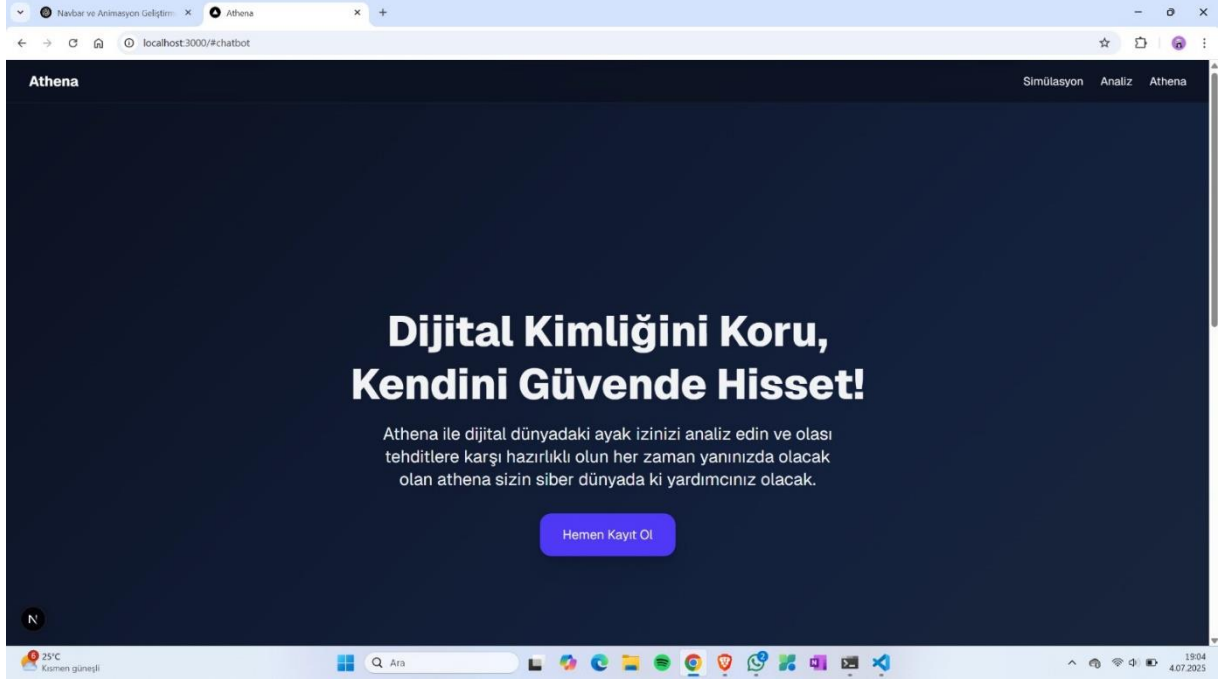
Navbar ve Animasyon Geliştirm × Athena × +

localhost:3000/#chatbot

Athena

Simülasyon Analiz Athena

Dijital Kimliğini Koru, Kendini Güvende Hisset!

Athena ile dijital dünyadaki ayak izinizi analiz edin ve olası tehditlere karşı hazırlıklı olun her zaman yanınızda olacak olan athena sizin siber dünyada ki yardımcınız olacak.

Hemen Kayıt Ol

N

25°C
Kısmen güneşli

Ara

19:04
4.07.2025